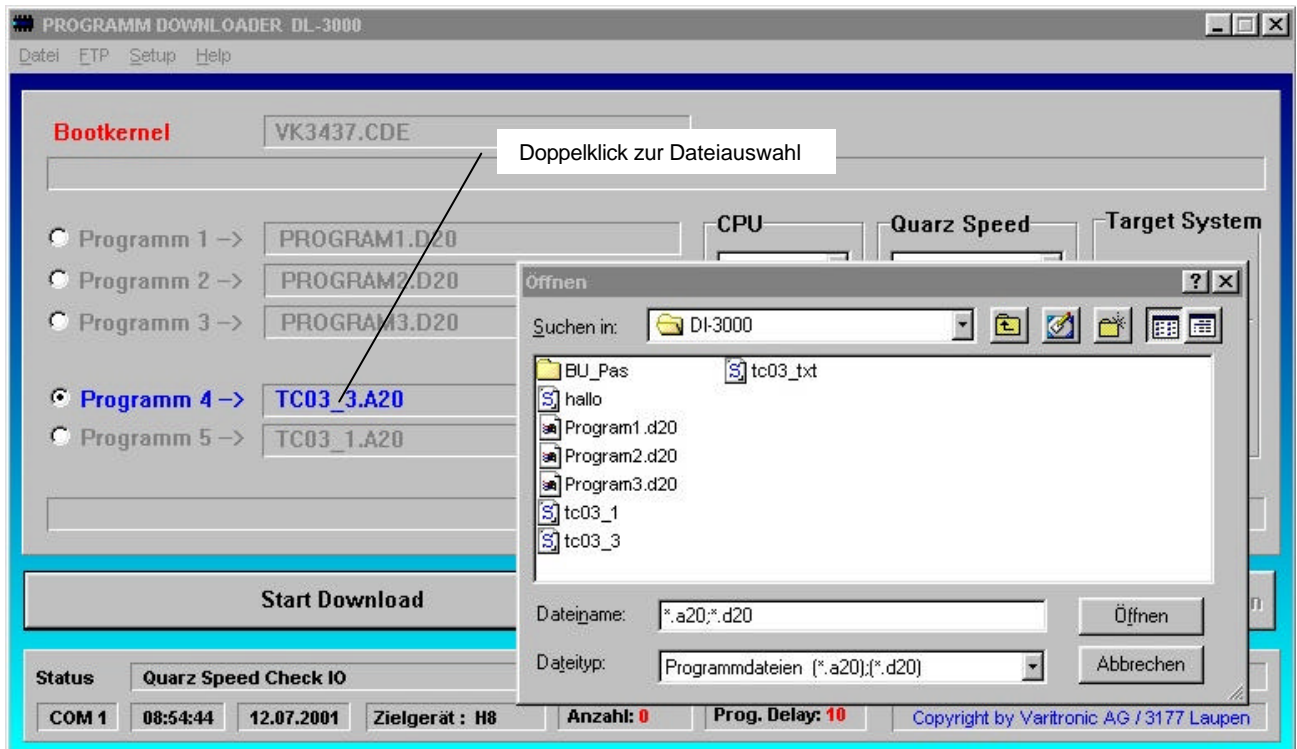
PROGRAMM DOWNLOADER DL-3000

Datei FTP Setup Help

Bootkernel VK3437.CDE

Doppelklick zur Dateiauswahl

Programm 1 -> PROGRAM1.D20
Programm 2 -> PROGRAM2.D20
Programm 3 -> PROGRAM3.D20

Programm 4 -> TC03_3.A20
Programm 5 -> TC03_1.A20

CPU
Quarz Speed
Target System

Öffnen

Suchen in: DI-3000

BU_Pas
tc03_txt
hallo
Program1.d20
Program2.d20
Program3.d20
tc03_1
tc03_3

Dateiname: *.a20;*.d20
Öffnen
Dateityp: Programmdateien (*.a20);(*.d20)
Abbrechen

Start Download

Status Quarz Speed Check IO

COM 1 08:54:44 12.07.2001 Zielgerät : H8 Anzahl: 0 Prog. Delay: 10 Copyright by Varitronic AG / 3177 Laupen